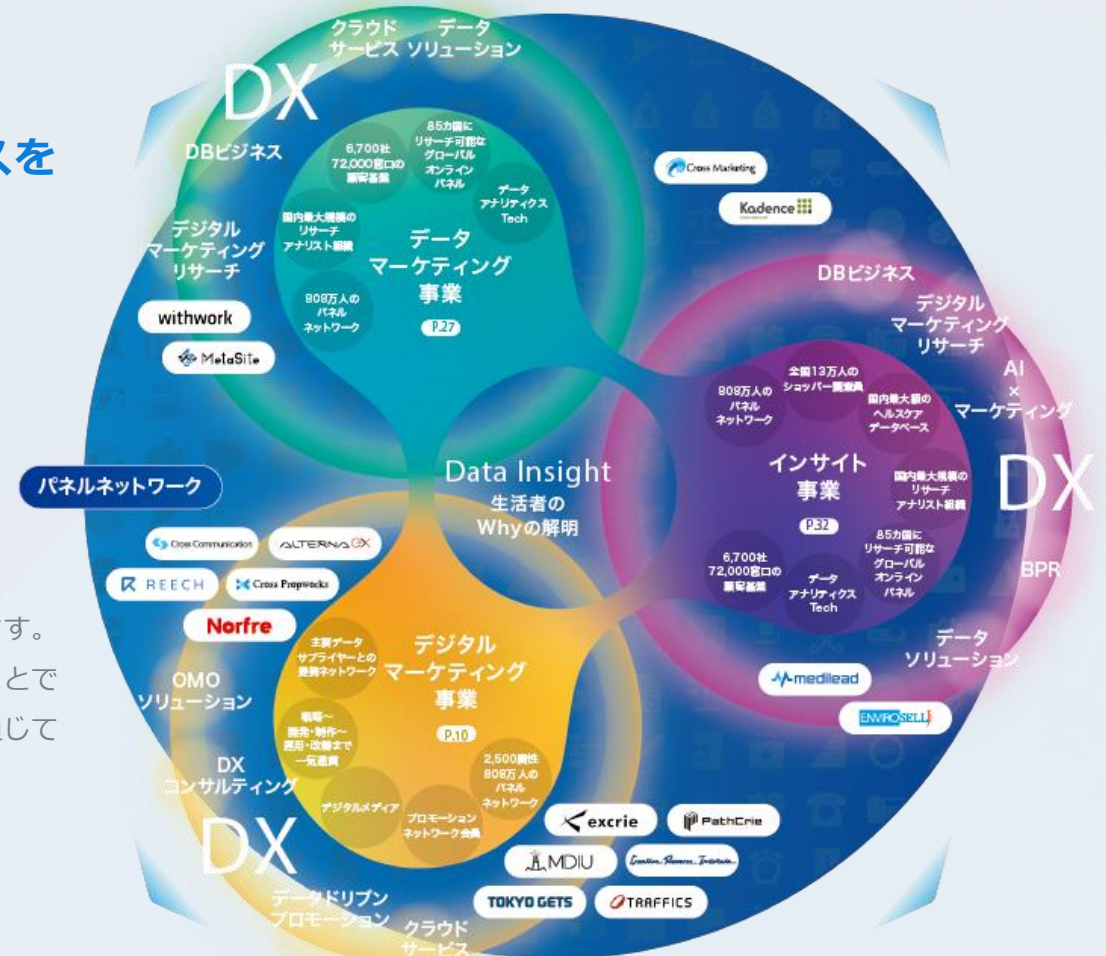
スを

す。
とで
じて

クラウド サービス
データ ソリューション
DX
DBビジネス
デジタル マーケティング リサーチ
withwork
MetaSite

6,700社 72,000窓口の顧客基盤
85カ国に リサーチ可能な グローバル オンライン パネル
データ アナリティクス Tech
国内最大規模の リサーチ アナリスト組織
データ マーケティング 事業
P.27
808万人の パネル ネットワーク

Cross Marketing
Kadence

DBビジネス
デジタル マーケティング リサーチ
AI × マーケティング
DX
BPR
データ ソリューション

808万人の パネル ネットワーク
全国13万人の ショッパー調査員
国内最大級の ヘルスケア データベース
インサイト 事業
P.32
国内最大規模の リサーチ アナリスト組織
85カ国に リサーチ可能な グローバル オンライン パネル
6,700社 72,000窓口の 顧客基盤
データ アナリティクス Tech

medilead
ENVIROSELL

パネルネットワーク

Data Insight
生活者の Whyの解明

Cross Communication
ALTERNA GX
REECH
Cross Propworks
Norfre

OMO ソリューション
DX コンサルティング
DX
データドリブン プロモーション
クラウド サービス

主要データ サプライヤーとの 提携ネットワーク
デジタル マーケティング 事業
P.10
戦略~ 開発・制作~ 運用・改善まで 一気通貫
デジタルメディア
プロモーション ネットワーク会員
2,500属性 808万人の パネル ネットワーク

excrie
PathCrie
MDIU
Creative. Resource. Initiative.
TOKYO GETS
TRAFFICS